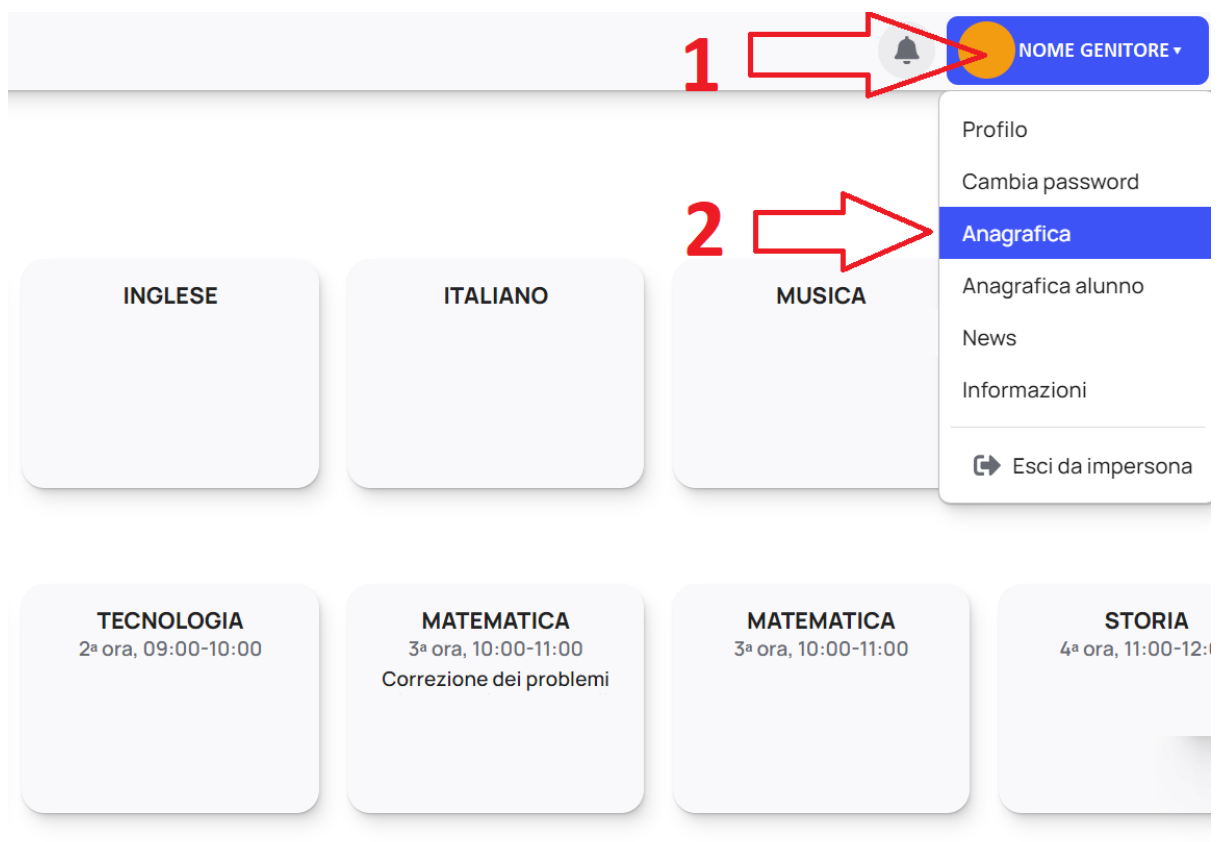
1

NOME GENITORE ▾

Profilo

Cambia password

2

Anagrafica

Anagrafica alunno

News

Informazioni

Esci da impersona

INGLESE

ITALIANO

MUSICA

TECNOLOGIA
2ª ora, 09:00-10:00

MATEMATICA
3ª ora, 10:00-11:00
Correzione dei problemi

MATEMATICA
3ª ora, 10:00-11:00

STORIA
4ª ora, 11:00-12:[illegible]